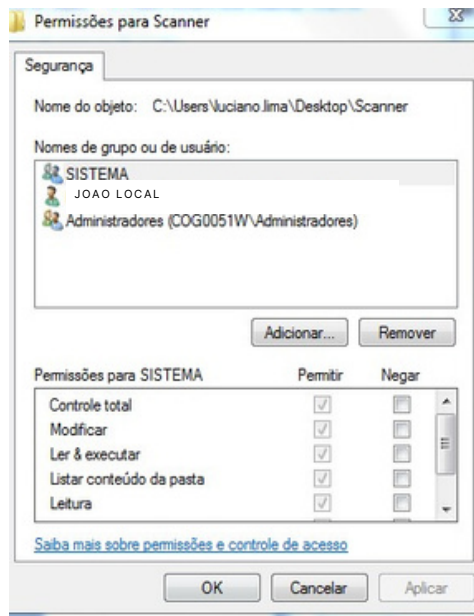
Permissões para Scanner

Segurança

Nome do objeto: C:\Users\luciano.lima\Desktop\Scanner

Nomes de grupo ou de usuário:

SISTEMA
JOAO LOCAL
Administradores (COG0051W\Administradores)

Adicionar... Remover

| Permissões para SISTEMA | Permitir | Negar |
|---|---|---|
| Controle total | ✓ | |
| Modificar | ✓ | |
| Ler & executar | ✓ | |
| Listar conteúdo da pasta | ✓ | |
| Leitura | ✓ | |

Saiba mais sobre permissões e controle de acesso

OK Cancelar Aplicar